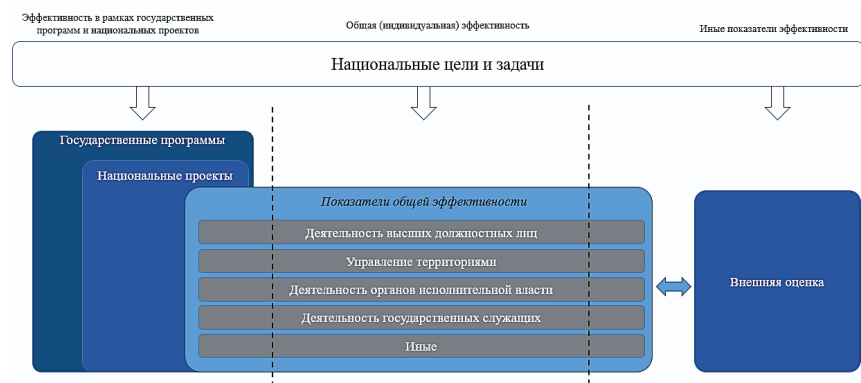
Эффективность в рамках государственных программ и национальных проектов

Общая (индивидуальная) эффективность

Иные показатели эффективности

Национальные цели и задачи

Государственные программы

Национальные проекты

Показатели общей эффективности

Деятельность высших должностных лиц

Управление территориями

Деятельность органов исполнительной власти

Деятельность государственных служащих

Иные

Внешняя оценка